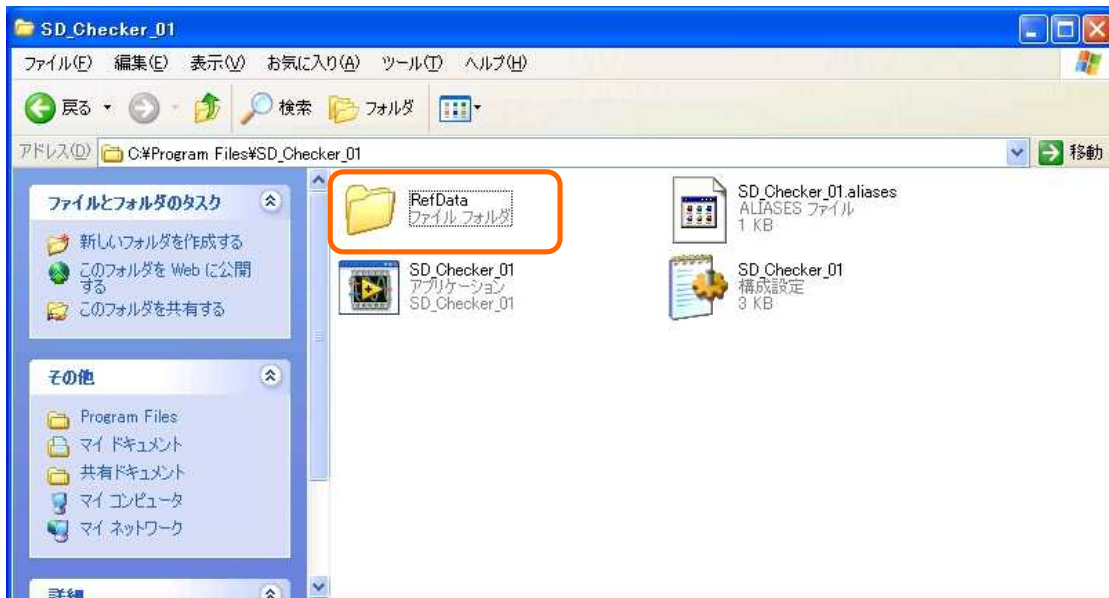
SD_Checker_01

ファイル(F) 編集(E) 表示(V) お気に入り(A) ツール(T) ヘルプ(H)

戻る 検索 フォルダ

アドレス(D) C:¥Program Files¥SD_Checker_01 移動

ファイルとフォルダのタスク

新しいフォルダを作成する
このフォルダを Web に公開する
このフォルダを共有する

その他

Program Files
マイ ドキュメント
共有ドキュメント
マイ コンピュータ
マイ ネットワーク

詳細

RefData
ファイル フォルダ

SD_Checker_01.aliases
ALIASES ファイル
1 KB

SD_Checker_01
アプリケーション
SD_Checker_01

SD_Checker_01
構成設定
3 KB